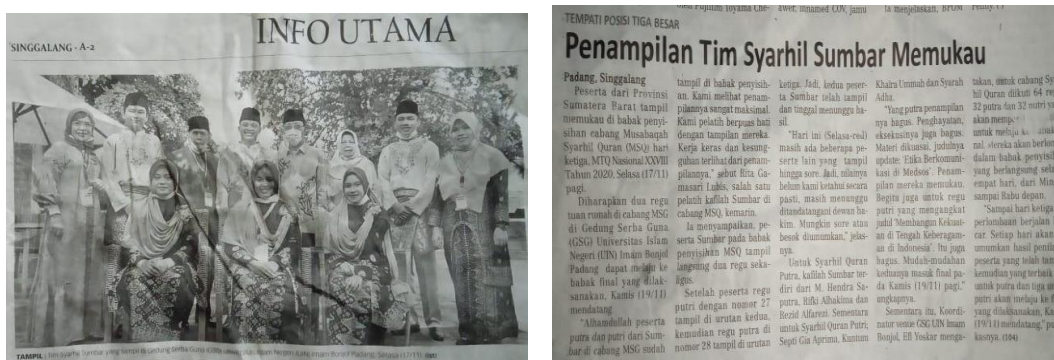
SINGGALANG - A-2

INFO UTAMA

TAMPIL - Tim Syarhil Sumbar yang tampil di Gedung Serba Guna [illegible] Negeri (UIN) Imam Bonjol Padang, Selasa (17/11). (dok)

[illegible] Fujiani Iryama Che- awei, Ahmad COV, jamu la menjelaskan, BPOM Pemby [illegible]

TEMPATI POSISI TIGA BESAR

Penampilan Tim Syarhil Sumbar Memukau

Padang, Singgalang
Peserta dari Provinsi Sumatera Barat tampil memukau di babak penyisihan cabang Musabaqah Syarhil Quran (MSQ) hari ketiga, MTQ Nasional XXVIII Tahun 2020, Selasa (17/11) pagi.

Dibarapkan dua regu tuan rumah di cabang MSQ di Gedung Serba Guna (GSG) Universitas Islam Negeri (UIN) Imam Bonjol Padang dapat melaju ke babak final yang dilaksanakan, Kamis (19/11) mendatang.

"Alhamdulillah peserta putra dan putri dari Sumbar di cabang MSQ sudah tampil di babak penyisihan. Kami melihat penampilannya sangat maksimal. Kami pelatih berpuas hati dengan tampilan mereka. Kerja keras dan kesungguhan terlihat dari penampilannya," sebut Rita Gamasari Lubis, salah satu pelatih kafilah Sumbar di cabang MSQ, kemarin.

Ia menyampaikan, peserta Sumbar pada babak penyisihan MSQ tampil langsung dua regu sekaligus.

Setelah peserta regu putri dengan nomor 27 tampil di urutan kedua, kemudian regu putra di nomor 28 tampil di urutan ketiga. Jadi, kedua peserta Sumbar telah tampil dan tinggal menunggu hasil.

"Hari ini (Selasa-red) masih ada beberapa peserta lain yang tampil hingga sore. Jadi, nilainya belum kami ketahui secara pasti, masih menunggu ditandatangani dewan hakim. Mungkin sore atau besok diumumkan," jelasnya.

Untuk Syarhil Quran Putra, kafilah Sumbar terdiri dari M. Hendra Saputra, Rifki Albakina dan Rezid Alfarezi. Sementara untuk Syarhil Quran Putri, Septi Gia Aprima, Kuntum Khaira Ummah dan Syarah Adha.

"Yang putra penampilannya bagus. Penghayatan, eksekusinya juga bagus. Materi dikuasai, judulnya update. Etika Berkomunikasi di Medsos'. Penampilan mereka memukau. Begitu juga untuk regu putri yang mengangkat judul 'Membangun Kekuatan di Tengah Keberagaman di Indonesia'. Itu juga bagus. Mudah-mudahan keduanya masuk final pada Kamis (19/11) pagi," ungkapnya.

Sementara itu, Koordinator venue GSG UIN Imam Bonjol, Efi Yoskar mengatakan, untuk cabang Syarhil Quran diikuti 64 regu, 32 putra dan 32 putri yang akan memp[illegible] untuk melaju ke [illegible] nal. Mereka akan berlomba dalam babak penyisihan yang berlangsung selama empat hari, dari Minggu sampai Rabu depan.

"Sampai hari ketiga perlombaan berjalan lancar. Setiap hari akan diumumkan hasil penilaian peserta yang telah tampil, kemudian yang terbaik untuk putra dan tiga untuk putri akan melaju ke final yang dilaksanakan, Kamis (19/11) mendatang," pungkasnya. (104)